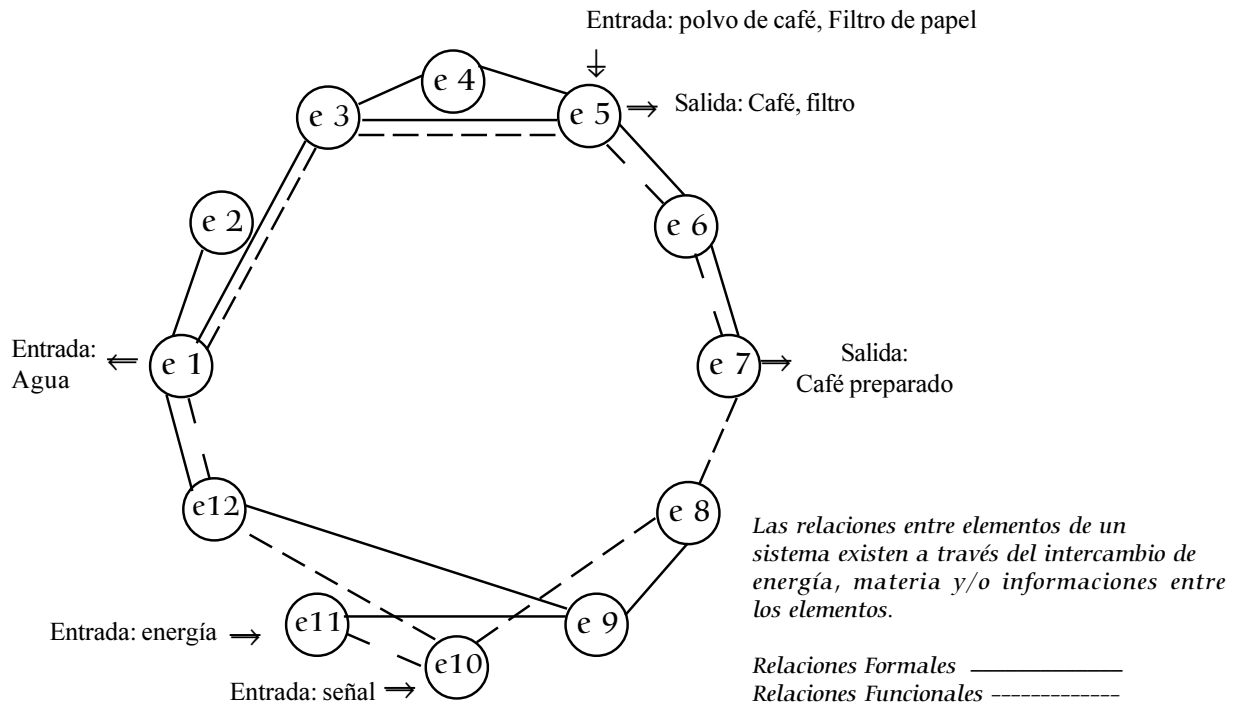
Entrada: polvo de café, Filtro de papel

e 4

e 3

e 5

Salida: Café, filtro

e 2

e 6

Entrada: Agua

e 1

e 7

Salida: Café preparado

e12

e 8

Las relaciones entre elementos de un sistema existen a través del intercambio de energía, materia y/o informaciones entre los elementos.

Entrada: energía

e11

e 9

e10

Entrada: señal

Relaciones Formales
Relaciones Funcionales